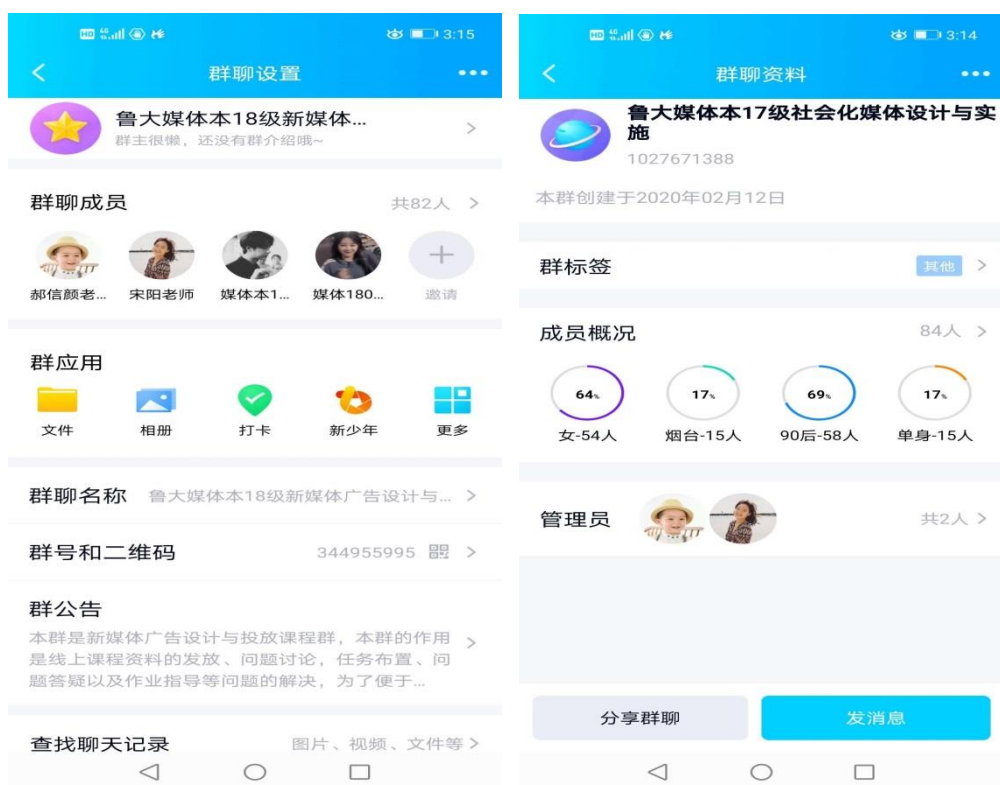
HD 4G 3:15

群聊设置

鲁大媒体本18级新媒体...

群主很懒，还没有群介绍哦~

群聊成员 共82人

郝信颜老... 宋阳老师 媒体本1... 媒体180... 邀请

群应用

文件 相册 打卡 新少年 更多

群聊名称 鲁大媒体本18级新媒体广告设计与...

群号和二维码 344955995

群公告

本群是新媒体广告设计与投放课程群，本群的作用是线上课程资料的发放、问题讨论，任务布置、问题答疑以及作业指导等问题的解决，为了便于...

查找聊天记录 图片、视频、文件等

HD 4G 3:14

群聊资料

鲁大媒体本17级社会化媒体设计与实施

1027671388

本群创建于2020年02月12日

群标签 其他

成员概况 84人

64% 17% 69% 17%

女-54人 烟台-15人 90后-58人 单身-15人

管理员 共2人

分享群聊 发消息